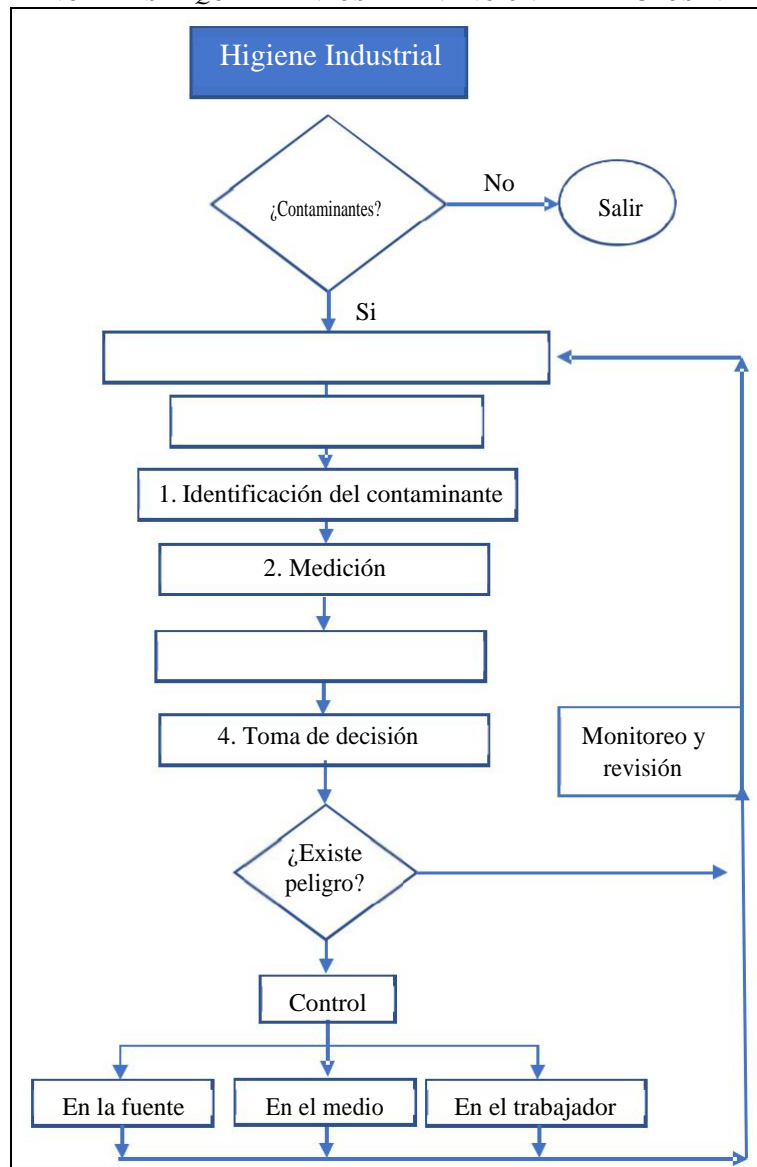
Higiene Industrial

¿Contaminantes?

No

Salir

Si

1. Identificación del contaminante

2. Medición

4. Toma de decisión

Monitoreo y revisión

¿Existe peligro?

Control

En la fuente

En el medio

En el trabajador